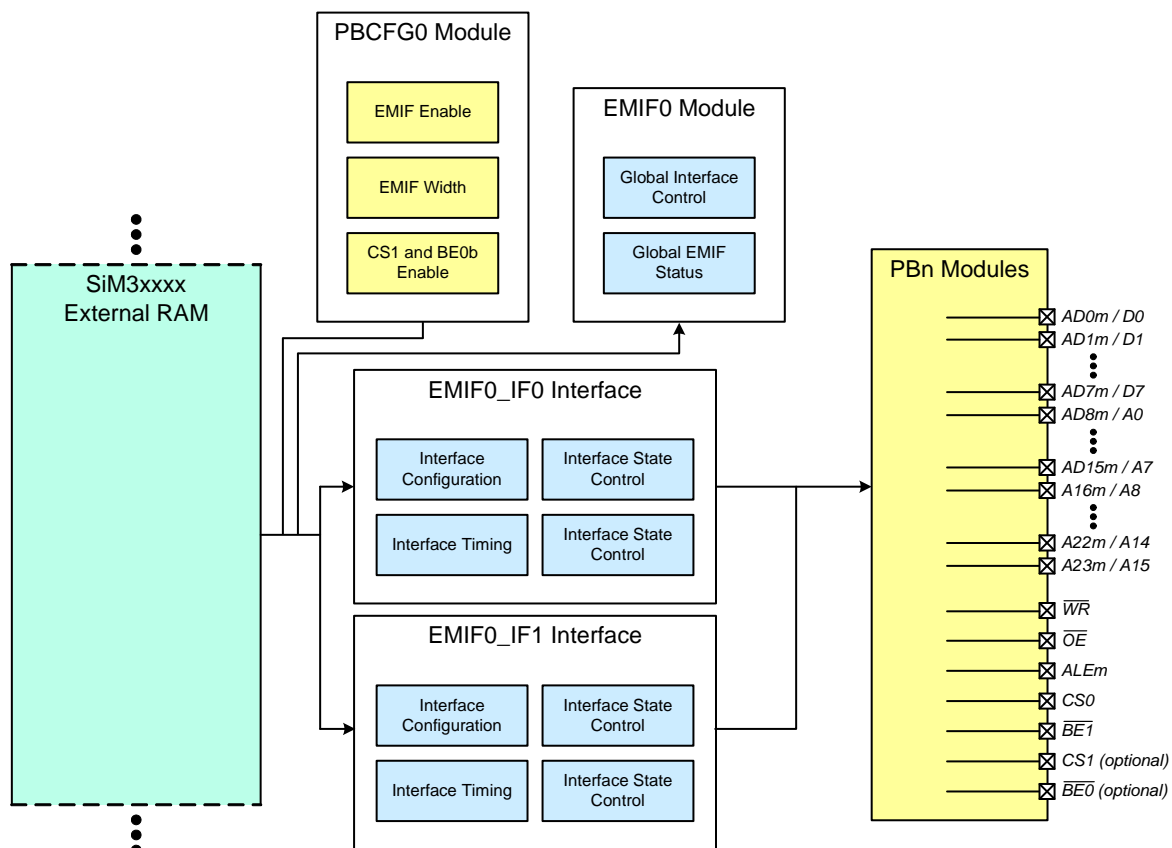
PBCFG0 Module

EMIF Enable

EMIF Width

CS1 and BE0b Enable

EMIF0 Module

Global Interface Control

Global EMIF Status

SiM3xxxx External RAM

EMIF0_IF0 Interface

Interface Configuration

Interface State Control

Interface Timing

Interface State Control

EMIF0_IF1 Interface

Interface Configuration

Interface State Control

Interface Timing

Interface State Control

PBn Modules

AD0m / D0
AD1m / D1
AD7m / D7
AD8m / A0
AD15m / A7
A16m / A8
A22m / A14
A23m / A15
$\overline{WR}$
$\overline{OE}$
ALEm
CS0
$\overline{BE1}$
CS1 (optional)
$\overline{BE0}$ (optional)